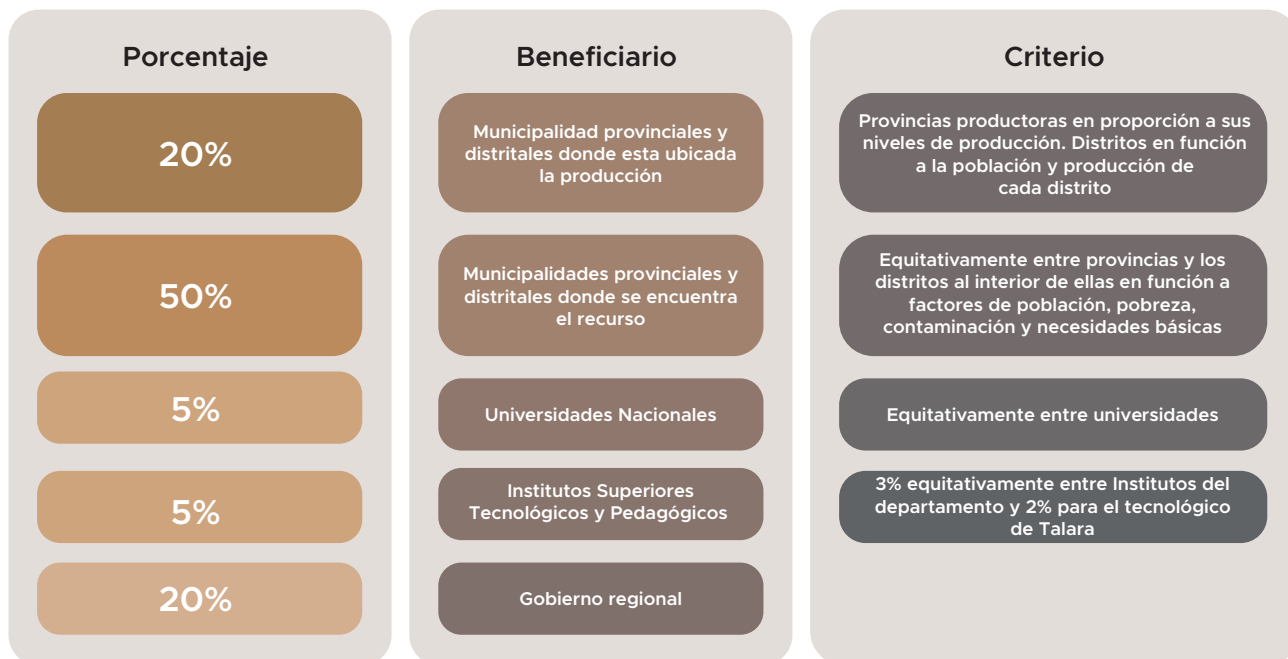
| Porcentaje | Beneficiario | Criterio |
|---|---|---|
| 20% | Municipalidad provinciales y distritales donde esta ubicada la producción | Provincias productoras en proporción a sus niveles de producción. Distritos en función a la población y producción de cada distrito |
| 50% | Municipalidades provinciales y distritales donde se encuentra el recurso | Equitativamente entre provincias y los distritos al interior de ellas en función a factores de población, pobreza, contaminación y necesidades básicas |
| 5% | Universidades Nacionales | Equitativamente entre universidades |
| 5% | Institutos Superiores Tecnológicos y Pedagógicos | 3% equitativamente entre Institutos del departamento y 2% para el tecnológico de Talara |
| 20% | Gobierno regional | |